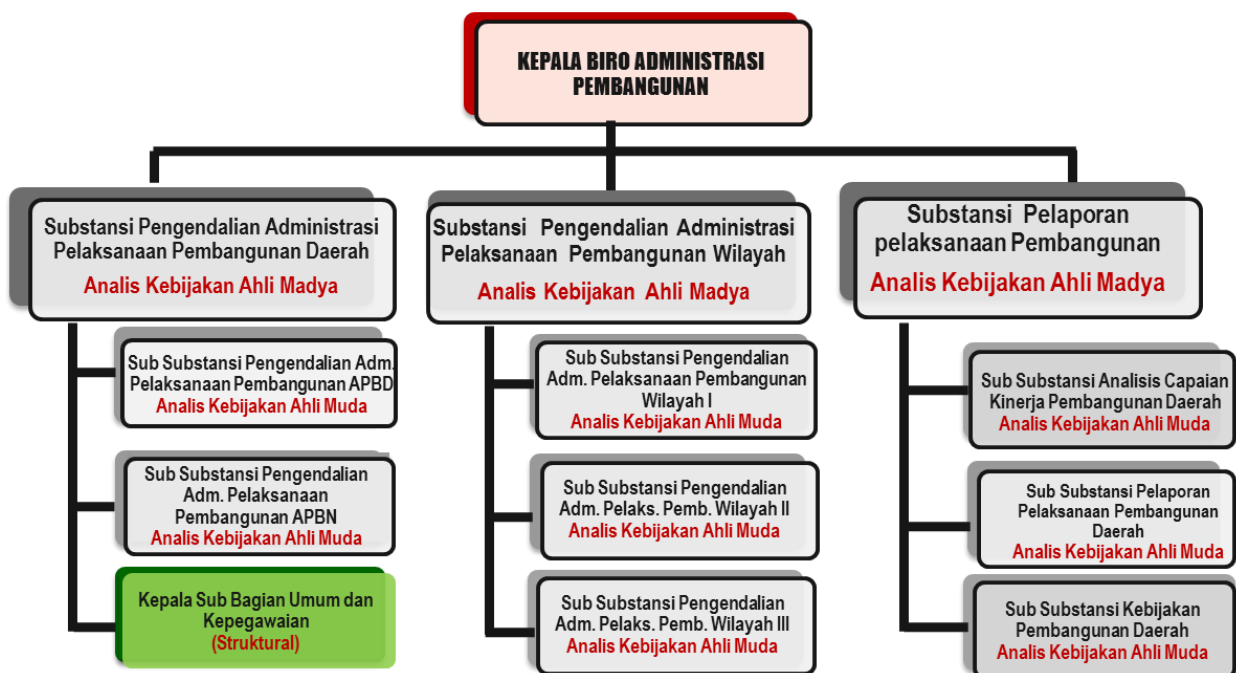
KEPALA BIRO ADMINISTRASI PEMBANGUNAN

Substansi Pengendalian Administrasi Pelaksanaan Pembangunan Daerah
Analis Kebijakan Ahli Madya

Sub Substansi Pengendalian Adm. Pelaksanaan Pembangunan APBD
Analis Kebijakan Ahli Muda

Sub Substansi Pengendalian Adm. Pelaksanaan Pembangunan APBN
Analis Kebijakan Ahli Muda

Kepala Sub Bagian Umum dan Kepegawaian
(Struktural)

Substansi Pengendalian Administrasi Pelaksanaan Pembangunan Wilayah
Analis Kebijakan Ahli Madya

Sub Substansi Pengendalian Adm. Pelaksanaan Pembangunan Wilayah I
Analis Kebijakan Ahli Muda

Sub Substansi Pengendalian Adm. Pelaks. Pemb. Wilayah II
Analis Kebijakan Ahli Muda

Sub Substansi Pengendalian Adm. Pelaks. Pemb. Wilayah III
Analis Kebijakan Ahli Muda

Substansi Pelaporan pelaksanaan Pembangunan
Analis Kebijakan Ahli Madya

Sub Substansi Analisis Capaian Kinerja Pembangunan Daerah
Analis Kebijakan Ahli Muda

Sub Substansi Pelaporan Pelaksanaan Pembangunan Daerah
Analis Kebijakan Ahli Muda

Sub Substansi Kebijakan Pembangunan Daerah
Analis Kebijakan Ahli Muda